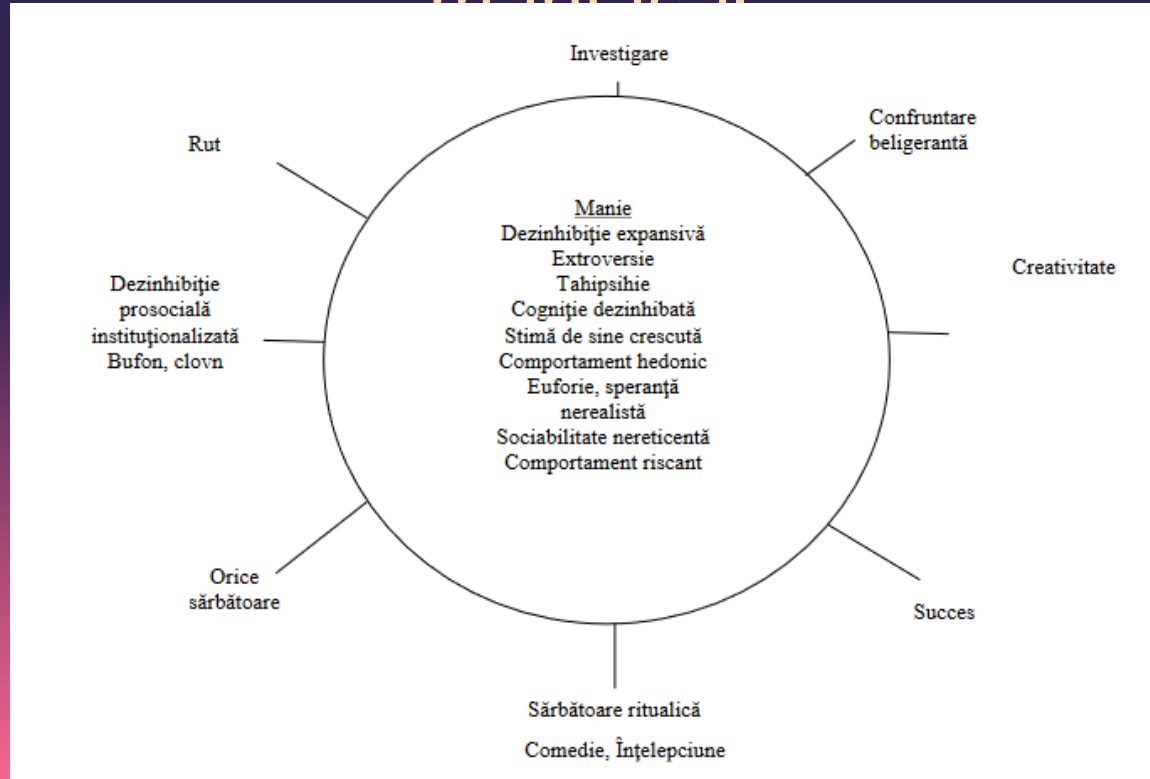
Investigare

Confruntare beligerantă

Creativitate

Succes

Sărbătoare ritualică

Comedie, Înţelepciune

Orice sărbătoare

Dezinhibiţie prosocială instituţionalizată Bufon, clovn

Rut

Manie
Dezinhibiţie expansivă
Extroversie
Tahipsihie
Cogniţie dezinhibată
Stimă de sine crescută
Comportament hedonic
Euforie, speranţă nerealistă
Sociabilitate nereticentă
Comportament riscant